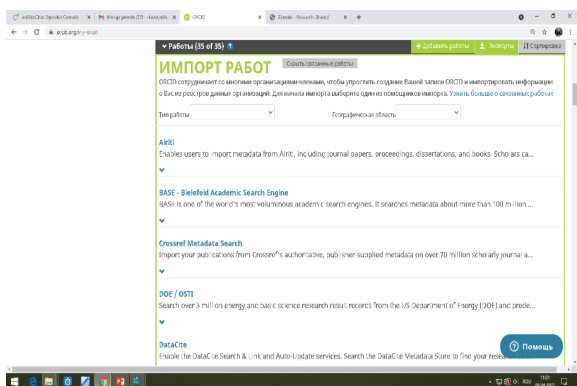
enWebChat Operator Console | Мои др...(37) - Kazakhst | ORCID | Zenodo - Research. Shared | +

orcid.org/my-orcid

Работы (35 of 35)

+ Добавить работы | Экспорт | Сортировка

ИМПОРТ РАБОТ

Скрыть связанные работы

ORCID сотрудничает со многими организациями-членами, чтобы упростить создание Вашей записи ORCID и импортировать информацию о Вас из реестров данных организаций. Для начала импорта выберите одного помощника импорта. Узнать больше о связанных работах

Тип работы

Географическая область

Airiti
Enables users to import metadata from Airiti, including journal papers, proceedings, dissertations, and books. Scholars ca...

BASE - Bielefeld Academic Search Engine
BASE is one of the world's most voluminous academic search engines. It searches metadata about more than 100 million ...

Crossref Metadata Search
Import your publications from Crossref's authoritative, publisher-supplied metadata on over 70 million scholarly journal a...

DOE / OSTI
Search over 3 million energy and basic science research result records from the US Department of Energy (DOE) and prede...

DataCite
Enable the DataCite Search & Link and Auto-Update services. Search the DataCite Metadata Store to find your resea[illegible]

Помощь

RUS